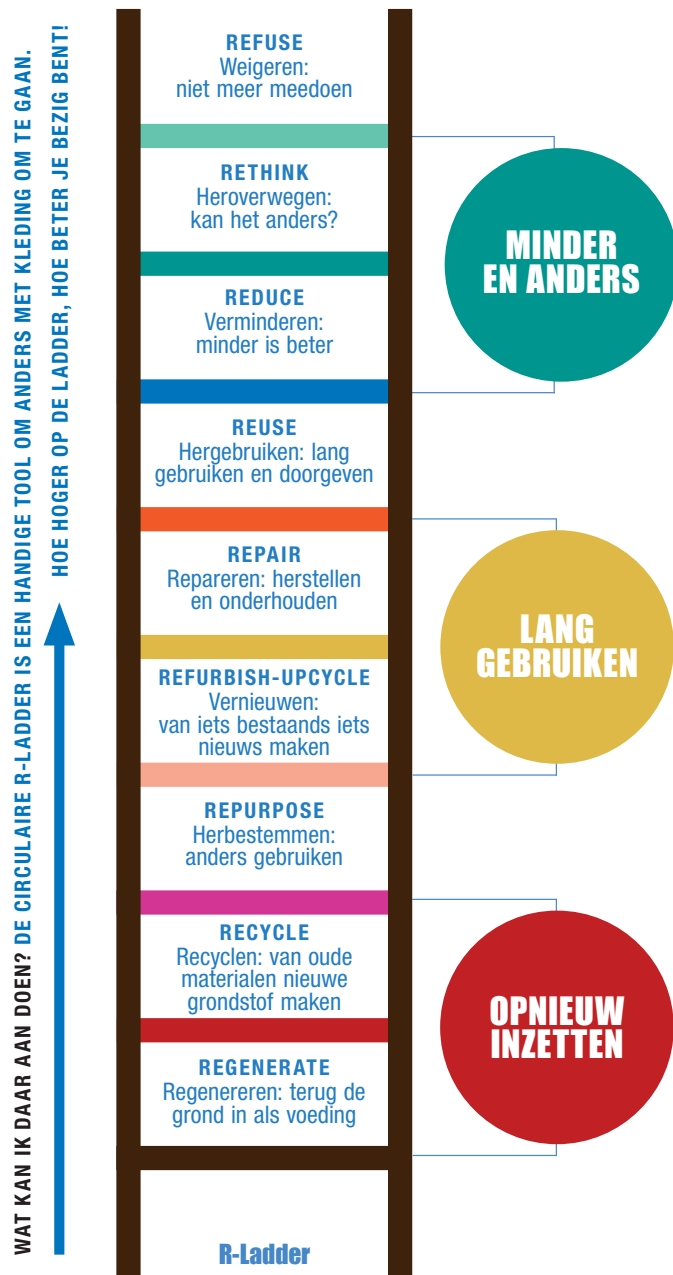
WAT KAN IK DAAR AAN DOEN? DE CIRCULAIRE R-LADDER IS EEN HANDIGE TOOL OM ANDERS MET KLEDING OM TE GAAN. HOE HOGER OP DE LADDER, HOE BETER JE BEZIG BENT!

REFUSE
Weigeren: niet meer meedoen

RETHINK
Heroverwegen: kan het anders?

REDUCE
Verminderen: minder is beter

MINDER EN ANDERS

REUSE
Hergebruiken: lang gebruiken en doorgeven

REPAIR
Repareren: herstellen en onderhouden

REFURBISH-UPCYCLE
Vernieuwen: van iets bestaands iets nieuws maken

LANG GEBRUIKEN

REPURPOSE
Herbestemmen: anders gebruiken

RECYCLE
Recyclen: van oude materialen nieuwe grondstof maken

REGENERATE
Regenereren: terug de grond in als voeding

OPNIEUW INZETTEN

R-Ladder